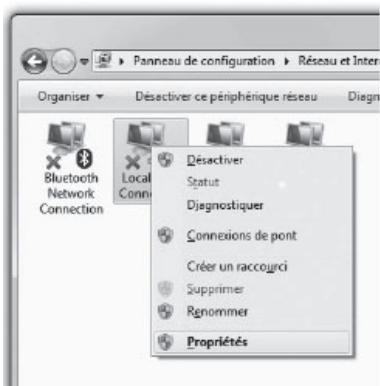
▸ Panneau de configuration ▸ Réseau et Inte

Organiser ▾ Désactiver ce périphérique réseau Diagn

Bluetooth Network Connection

Local Conn

Désactiver
Statut
Diagnostiquer
Connexions de pont
Créer un raccourci
Supprimer
Renommer
Propriétés